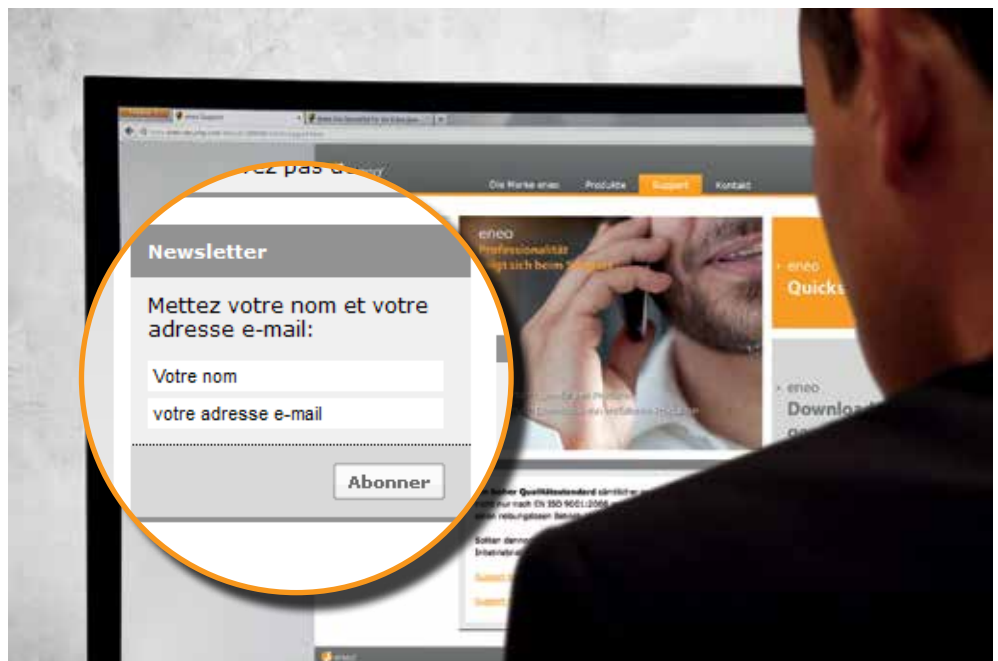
ez pas d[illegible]

Die Marke eneo Produkte Support Kontakt

Newsletter

Mettez votre nom et votre adresse e-mail:

Votre nom

votre adresse e-mail

Abonner

eneo
Professionalität
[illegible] sich beim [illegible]

eneo
Quicks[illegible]

eneo
Downloa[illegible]

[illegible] hoher Qualitätsstandard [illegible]